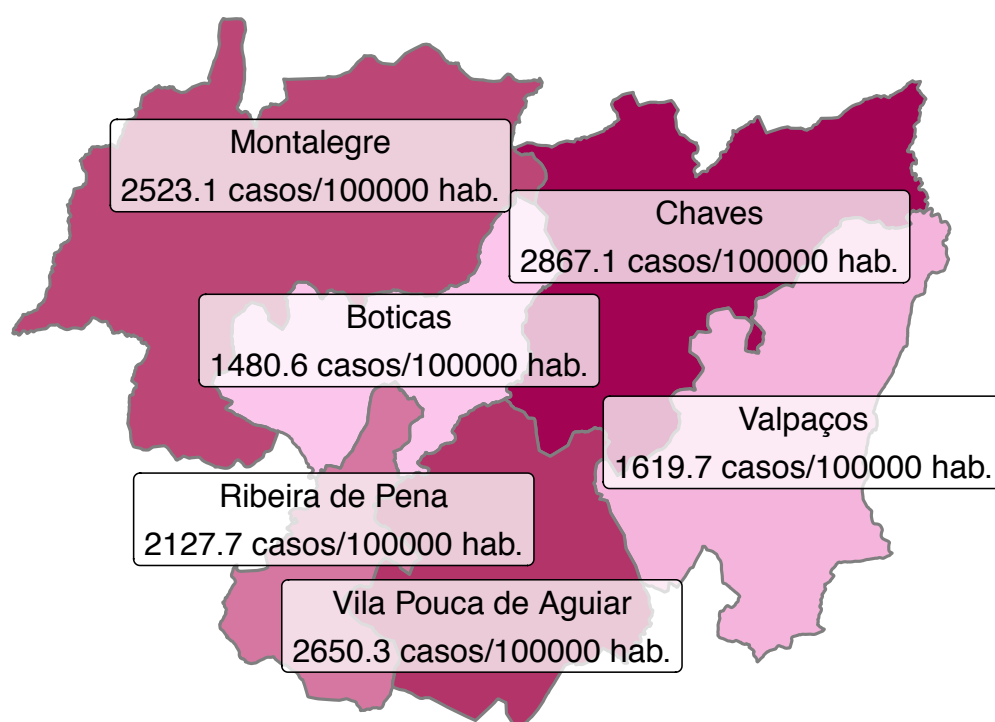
Montalegre
2523.1 casos/100000 hab.

Chaves
2867.1 casos/100000 hab.

Boticas
1480.6 casos/100000 hab.

Valpaços
1619.7 casos/100000 hab.

Ribeira de Pena
2127.7 casos/100000 hab.

Vila Pouca de Aguiar
2650.3 casos/100000 hab.